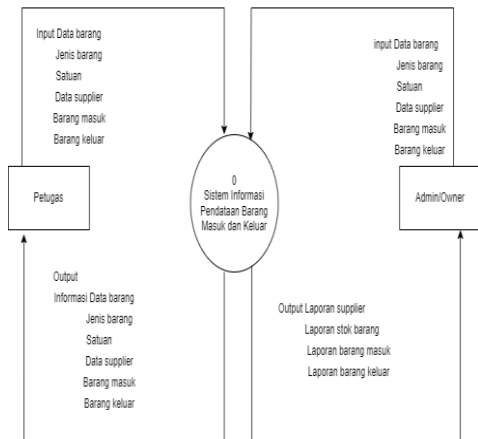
Input Data barang
Jenis barang
Satuan
Data supplier
Barang masuk
Barang keluar

input Data barang
Jenis barang
Satuan
Data supplier
Barang masuk
Barang keluar

Petugas

0
Sistem Informasi Pendataan Barang Masuk dan Keluar

Admin/Owner

Output
Informasi Data barang
Jenis barang
Satuan
Data supplier
Barang masuk
Barang keluar

Output Laporan supplier
Laporan stok barang
Laporan barang masuk
Laporan barang keluar